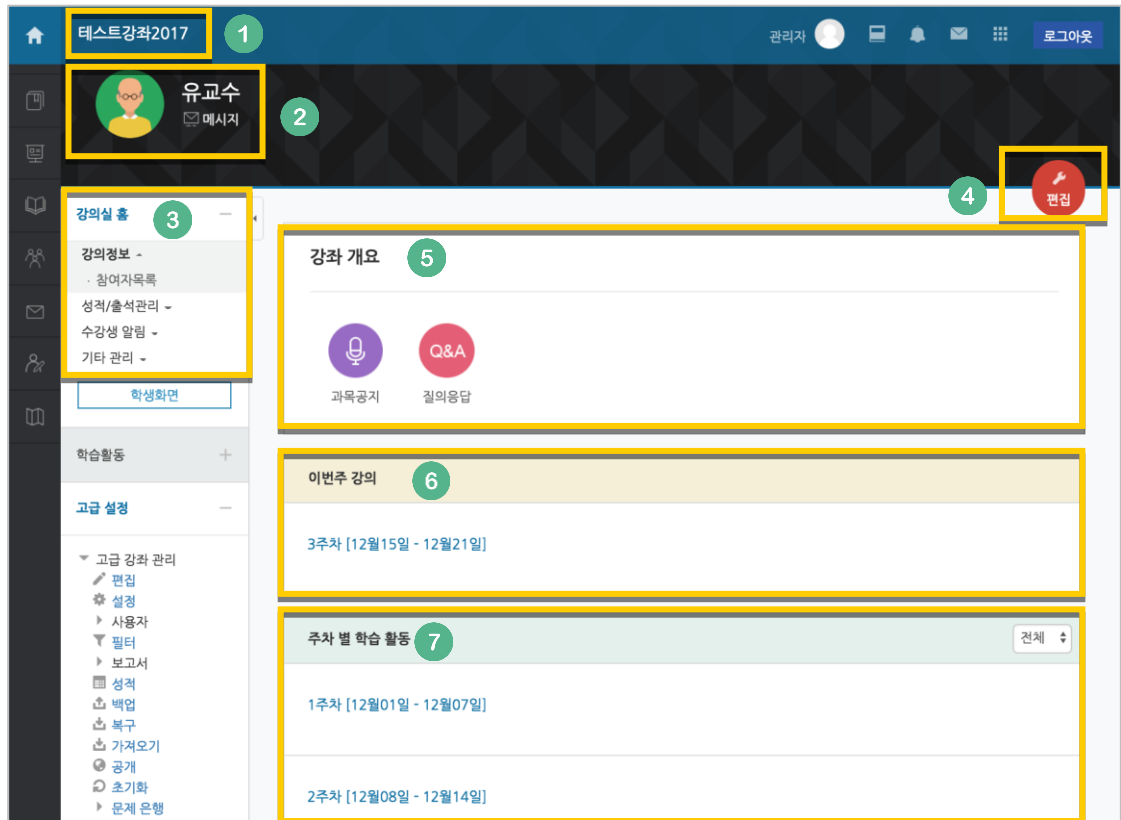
테스트강좌2017 1

관리자 로그아웃

유교수
메시지 2

4 편집

강의실 홈 3
강의정보
· 참여자목록
성적/출석관리
수강생 알림
기타 관리

학생화면

학습활동

고급 설정

고급 강좌 관리
편집
설정
사용자
필터
보고서
성적
백업
복구
가져오기
공개
초기화
문제 은행

강좌 개요 5

과목공지

Q&A
질의응답

이번주 강의 6

3주차 [12월15일 - 12월21일]

주차 별 학습 활동 7

전체

1주차 [12월01일 - 12월07일]

2주차 [12월08일 - 12월14일]